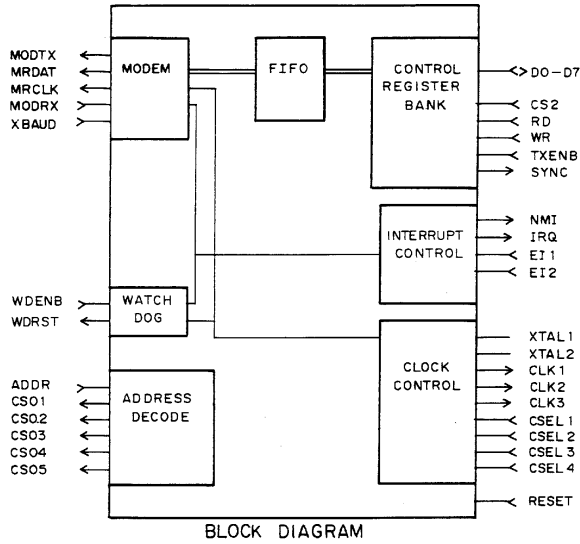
MODTX
MRDAT
MRCLK
MODRX
XBAUD

MODEM

FIFO

CONTROL REGISTER BANK

DO-D7
CS2
RD
WR
TXENB
SYNC

INTERRUPT CONTROL

NMI
IRQ
EI1
EI2

WDENB
WDRST

WATCH DOG

CLOCK CONTROL

XTAL1
XTAL2
CLK1
CLK2
CLK3
CSEL1
CSEL2
CSEL3
CSEL4

ADDR
CSO1
CSO2
CSO3
CSO4
CSO5

ADDRESS DECODE

RESET

BLOCK DIAGRAM